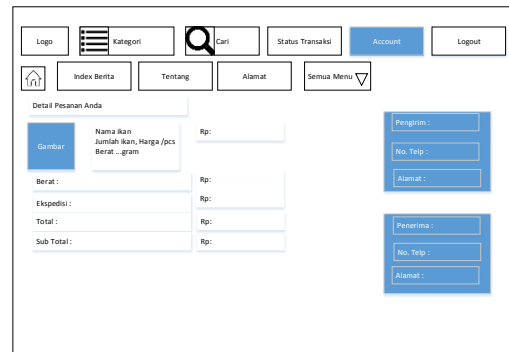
Logo
Kategori
Cari
Status Transaksi
Account
Logout

Index Berita
Tentang
Alamat
Semua Menu

Detail Pesanan Anda

Gambar
Nama ikan
Jumlah ikan, Harga /pcs
Berat ...gram
Rp:

Berat :
Rp:
Ekspedisi :
Rp:
Total :
Rp:
Sub Total :
Rp:

Pengirim :
No. Telp :
Alamat :

Penerima :
No. Telp :
Alamat :